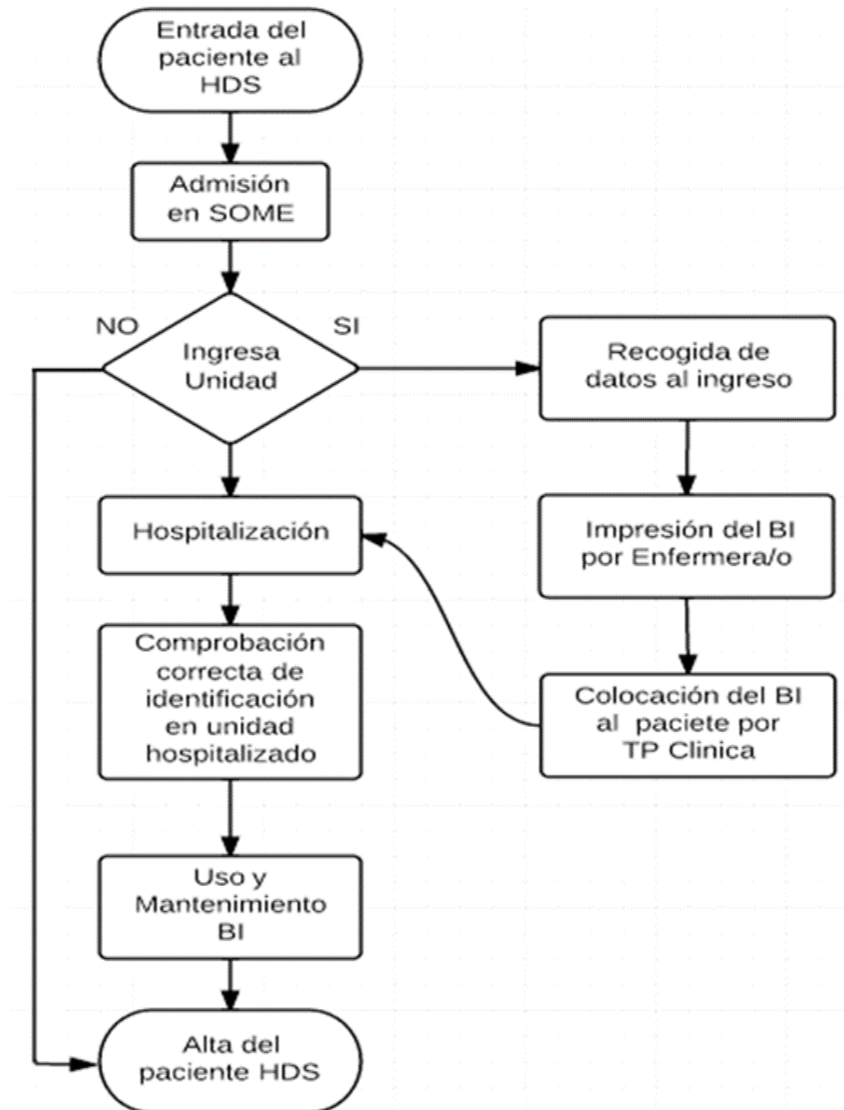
Entrada del paciente al HDS

Admisión en SOME

NO

Ingresa Unidad

SI

Recogida de datos al ingreso

Impresión del BI por Enfermera/o

Colocación del BI al paciete por TP Clinica

Hospitalización

Comprobación correcta de identificación en unidad hospitalizado

Uso y Mantenimiento BI

Alta del paciente HDS